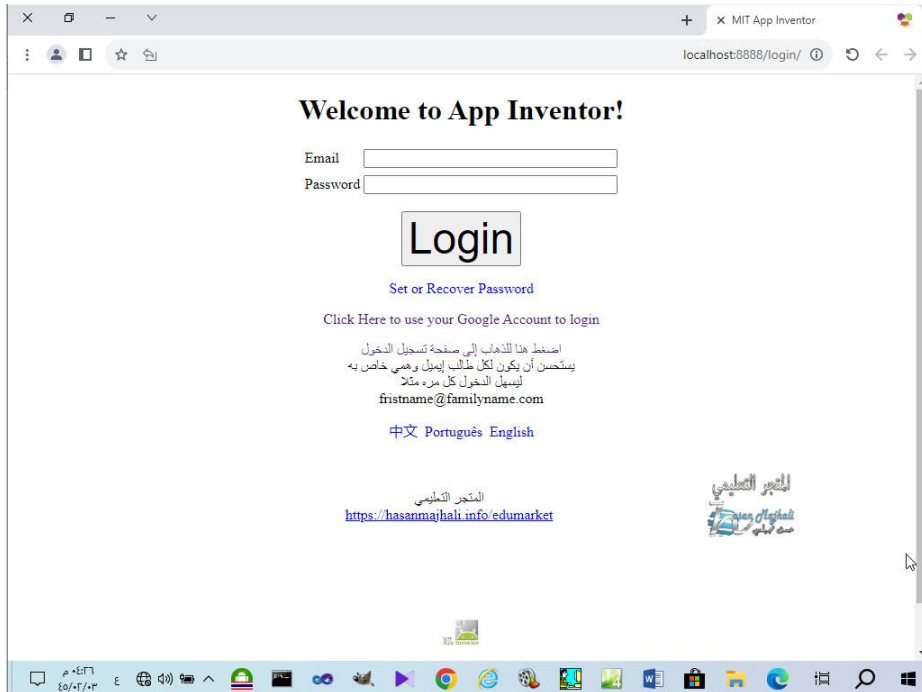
MIT App Inventor

localhost:8888/login/

Welcome to App Inventor!

Email
Password

Login

Set or Recover Password

Click Here to use your Google Account to login

اضغط هنا للذهاب إلى صفحة تسجيل الدخول
يستحسن أن يكون لكل طالب إيميل وهمي خاص به
ليسهل الدخول كل مره مثلا
fristname@familyname.com

中文 Português English

المتجر التعليمي
https://hasanmajhali.info/edumarket

المتجر التعليمي
Hasan Majhali

٠٤:٢٦ م
٢٠٢٤/٠٣/٠٥